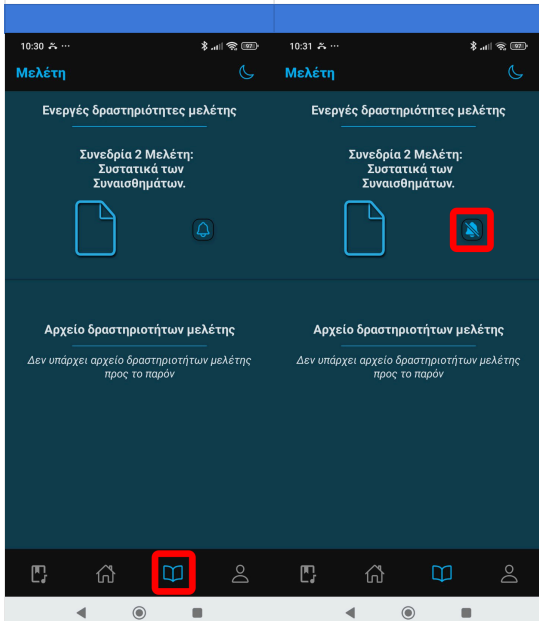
10:30 ⁂ ···

97

Μελέτη

Ενεργές δραστηριότητες μελέτης

Συνεδρία 2 Μελέτη: Συστατικά των Συναισθημάτων.

Αρχείο δραστηριοτήτων μελέτης

Δεν υπάρχει αρχείο δραστηριοτήτων μελέτης προς το παρόν

10:31 ⁂ ···

97

Μελέτη

Ενεργές δραστηριότητες μελέτης

Συνεδρία 2 Μελέτη: Συστατικά των Συναισθημάτων.

Αρχείο δραστηριοτήτων μελέτης

Δεν υπάρχει αρχείο δραστηριοτήτων μελέτης προς το παρόν